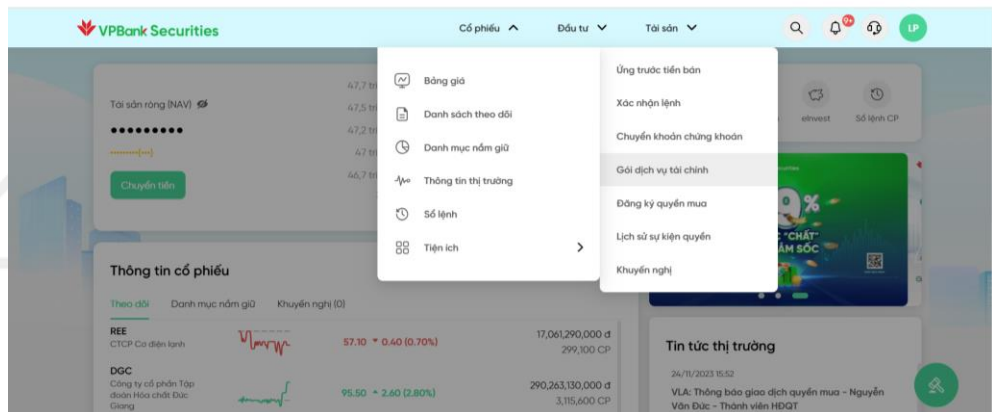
VPBank Securities

Cổ phiếu
Đầu tư
Tài sản

9+

LP

Tài sản ròng (NAV)

•••••••••

Chuyển tiền

47,7 tr
47,5 tr
47,2 tr
47 tr
46,7 tr

Bảng giá
Danh sách theo dõi
Danh mục nắm giữ
Thông tin thị trường
Sổ lệnh
Tiện ích

Ứng trước tiền bán
Xác nhận lệnh
Chuyển khoản chứng khoán
Gói dịch vụ tài chính
Đăng ký quyền mua
Lịch sử sự kiện quyền
Khuyến nghị

eInvest
Sổ lệnh CP

%
"CHẤT"
ĂM SÓC

Thông tin cổ phiếu

Theo dõi
Danh mục nắm giữ
Khuyến nghị (0)

REE
CTCP Cơ điện lạnh
57.10 ▼ 0.40 (0.70%)
17,061,290,000 đ
299,100 CP

DGC
Công ty cổ phần Tập đoàn Hóa chất Đức Giang
95.50 ▲ 2.60 (2.80%)
290,263,130,000 đ
3,115,600 CP

Tin tức thị trường

24/11/2023 15:52
VLA: Thông báo giao dịch quyền mua - Nguyễn Văn Đức - Thành viên HĐQT